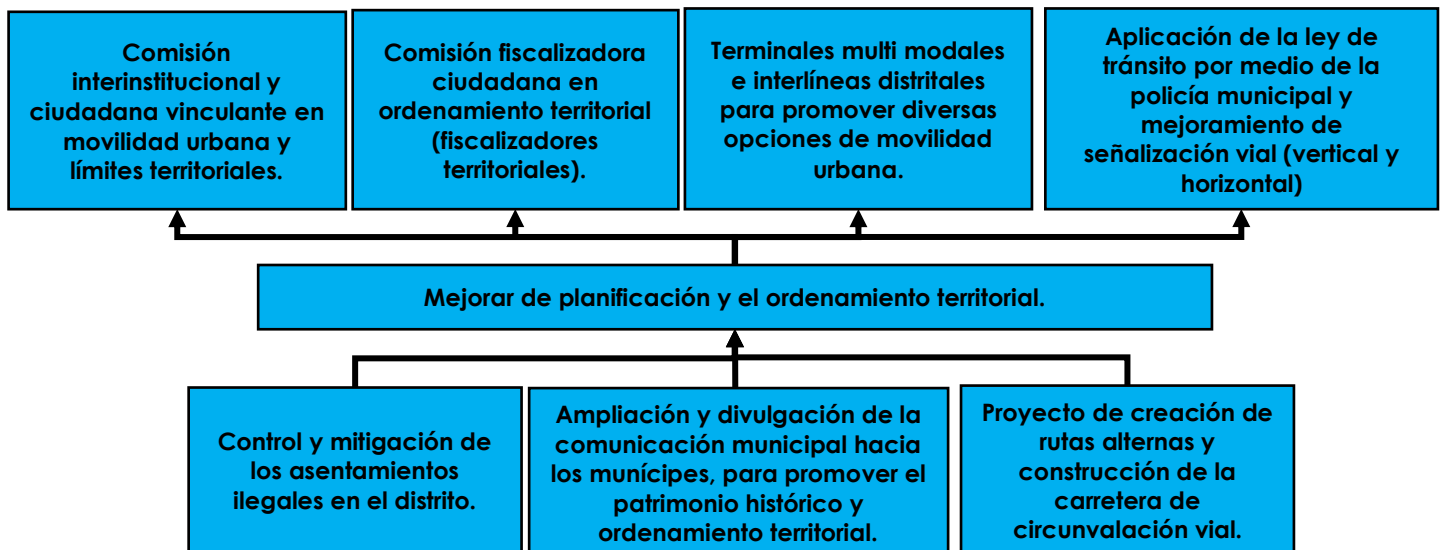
Comisión interinstitucional y ciudadana vinculante en movilidad urbana y límites territoriales.

Comisión fiscalizadora ciudadana en ordenamiento territorial (fiscalizadores territoriales).

Terminales multi modales e interlíneas distritales para promover diversas opciones de movilidad urbana.

Aplicación de la ley de tránsito por medio de la policía municipal y mejoramiento de señalización vial (vertical y horizontal)

Mejorar de planificación y el ordenamiento territorial.

Control y mitigación de los asentamientos ilegales en el distrito.

Ampliación y divulgación de la comunicación municipal hacia los munícipes, para promover el patrimonio histórico y ordenamiento territorial.

Proyecto de creación de rutas alternas y construcción de la carretera de circunvalación vial.